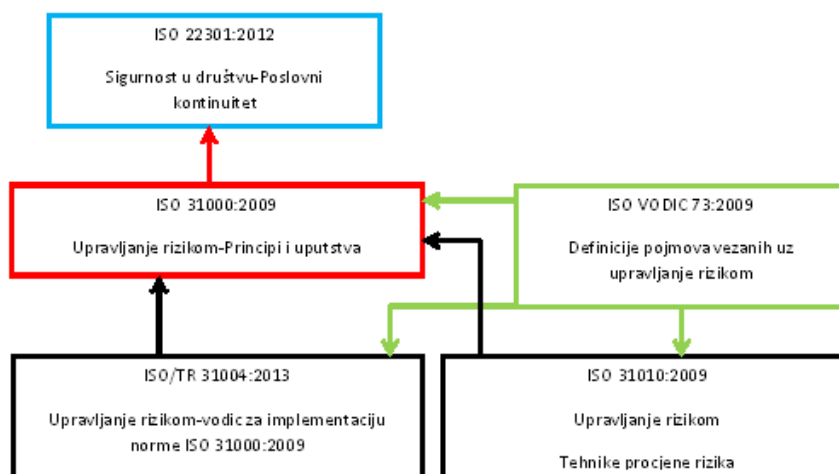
ISO 22301:2012

Sigurnost u društvu-Poslovni kontinuitet

ISO 31000:2009

Upravljanje rizikom-Principi i uputstva

ISO VODIC 73:2009

Definicije pojmova vezanih uz upravljanje rizikom

ISO/TR 31004:2013

Upravljanje rizikom-vodic za implementaciju norme ISO 31000:2009

ISO 31010:2009

Upravljanje rizikom

Tehnike procjene rizika